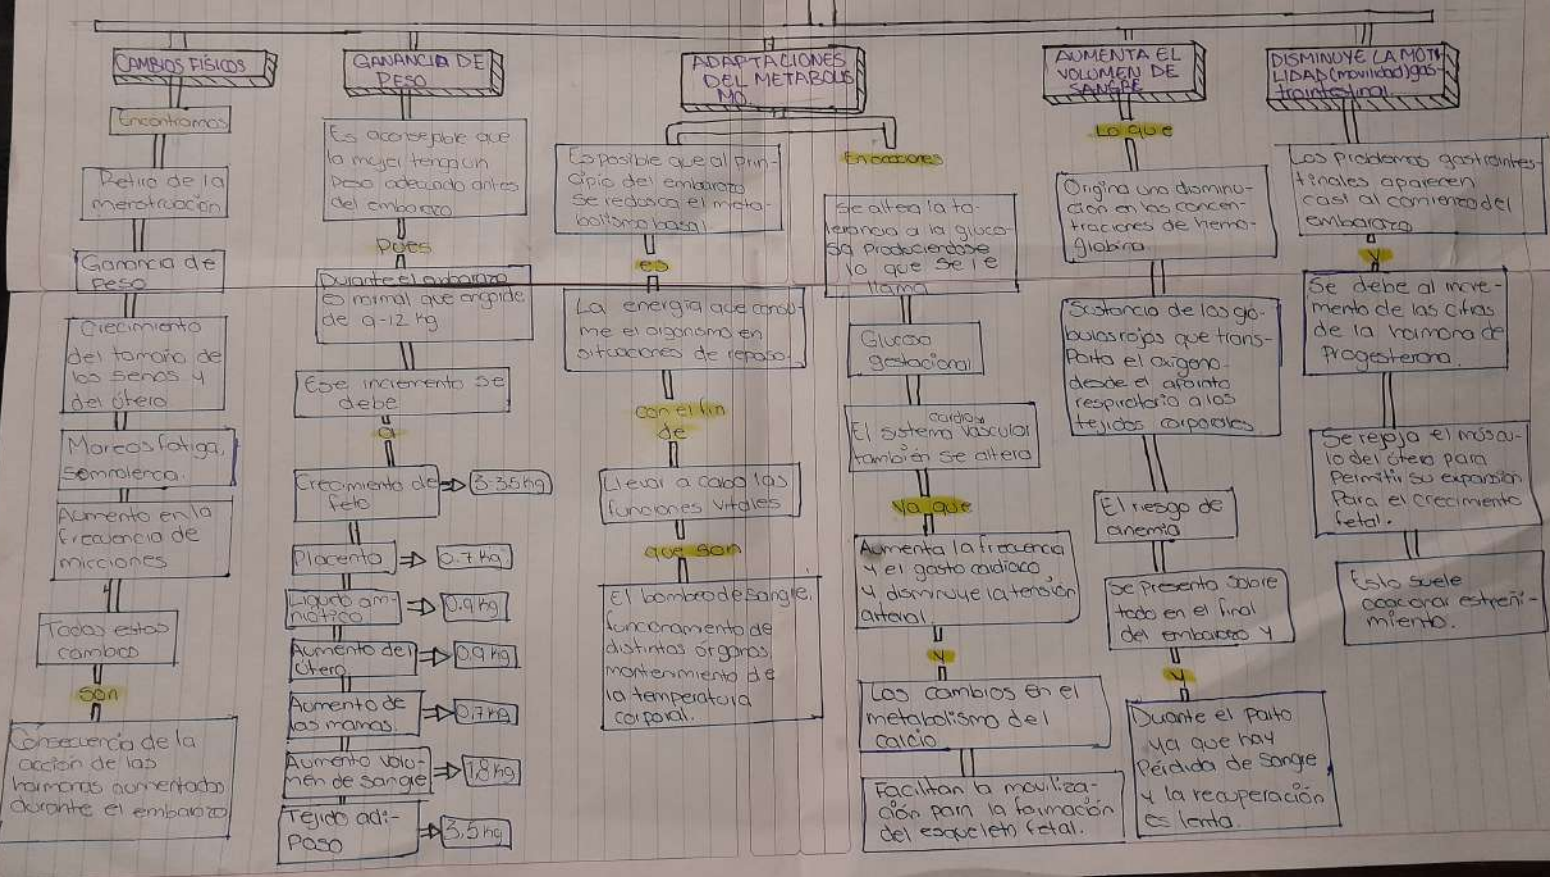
CAMBIOS FÍSICOS

Encontramos

Retiro de la menstruación

Ganancia de peso

Crecimiento del tamaño de los senos y del útero

Mareos, fatiga, somnolencia

Aumento en la frecuencia de micciones

Todos estos cambios

son

Consecuencia de la acción de las hormonas aumentadas durante el embarazo

GANANCIA DE PESO

Es aconsejable que la mujer tenga un peso adecuado antes del embarazo

Pues

Durante el embarazo es normal que engorde de 9-12 kg

Ese incremento se debe

a

Crecimiento del feto → 3-3.5 kg

Placenta → 0.7 kg

Líquido amniótico → 0.9 kg

Aumento del útero → 0.9 kg

Aumento de las mamas → 0.7 kg

Aumento volumen de sangre → 1.8 kg

Tejido adiposo → 3.5 kg

ADAPTACIONES DEL METABOLISMO

Es posible que al principio del embarazo se reduzca el metabolismo basal

es

La energía que consume el organismo en situaciones de reposo

con el fin de

Llevar a cabo las funciones vitales

que son

El bombeo de sangre, funcionamiento de distintos órganos, mantenimiento de la temperatura corporal.

Encontramos

Se altera la tolerancia a la glucosa produciéndose lo que se le llama

Glucosa gestacional

El sistema cardiovascular también se altera

ya que

Aumenta la frecuencia y el gasto cardiaco, y disminuye la tensión arterial

y

Los cambios en el metabolismo del calcio

Facilitan la movilización para la formación del esqueleto fetal.

AUMENTA EL VOLUMEN DE SANGRE

Lo que

Origina una disminución en las concentraciones de hemoglobina

Sustancia de los glóbulos rojos que transporta el oxígeno desde el aparato respiratorio a los tejidos corporales

El riesgo de anemia

Se presenta sobre todo en el final del embarazo y

y

Durante el parto ya que hay pérdida de sangre y la recuperación es lenta.

DISMINUYE LA MOTILIDAD (movilidad) gastrointestinal

Los problemas gastrointestinales aparecen casi al comienzo del embarazo

y

Se debe al movimiento de las cifras de la hormona de progesterona.

Se relaja el músculo del útero para permitir su expansión para el crecimiento fetal.

Esto suele ocasionar estreñimiento.